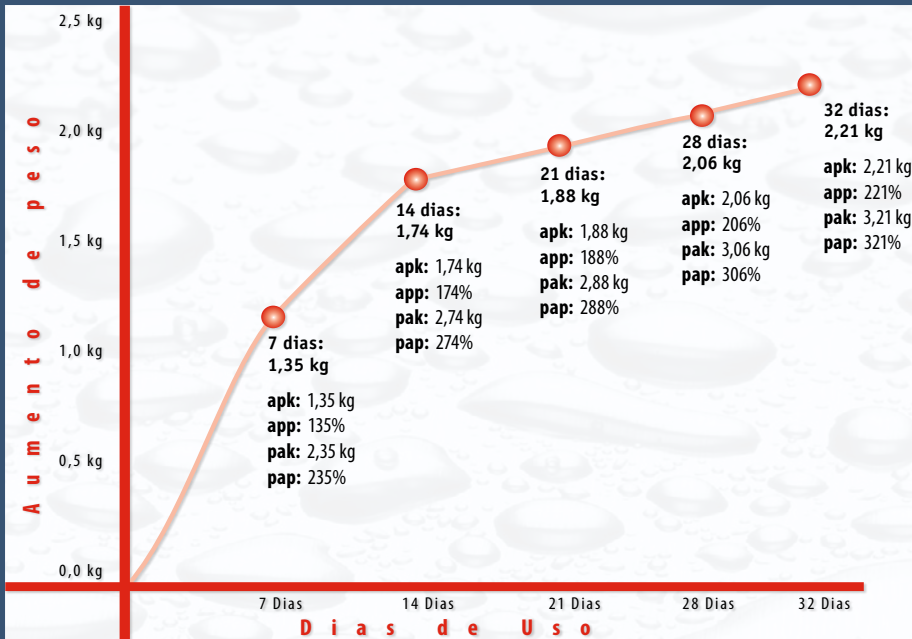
Aumento de peso

2,5 kg
2,0 kg
1,5 kg
1,0 kg
0,5 kg
0,0 kg

7 dias:
1,35 kg

apk: 1,35 kg
app: 135%
pak: 2,35 kg
pap: 235%

14 dias:
1,74 kg

apk: 1,74 kg
app: 174%
pak: 2,74 kg
pap: 274%

21 dias:
1,88 kg

apk: 1,88 kg
app: 188%
pak: 2,88 kg
pap: 288%

28 dias:
2,06 kg

apk: 2,06 kg
app: 206%
pak: 3,06 kg
pap: 306%

32 dias:
2,21 kg

apk: 2,21 kg
app: 221%
pak: 3,21 kg
pap: 321%

7 Dias
14 Dias
21 Dias
28 Dias
32 Dias

Dias de Uso